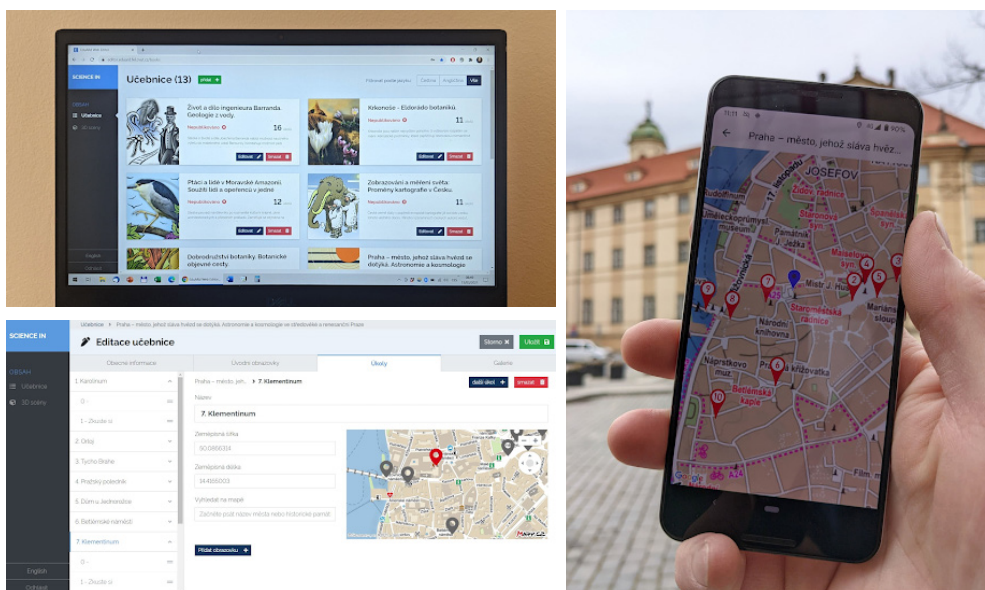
SCIENCE IN

Učebnice (13) přidat +

OBSAH
Učebnice
3D scény

Filtrovat podle jazyka: Čeština Angličtina Vše

Život a dílo inženýra Barranda. Geologie z vody.
Nepublikováno 16
Editovat Smazat

Krkonoše - Eldorádo botaniků
11
Editovat Smazat

Ptáci a lidé v Moravské Amazonii. Soužití lidí a opeřenců v jedné
Nepublikováno 12
Editovat Smazat

Zobrazování a měření světa. Proměny kartografie v Česku.
Nepublikováno 11
Editovat Smazat

Dobrodružství botaniky. Botanické objevné cesty

Praha – město, jehož sláva hvězd se dotýká. Astronomie a kosmologie

English
Odhlásit

SCIENCE IN
Učebnice ▸ Praha – město, jehož sláva hvězd se dotýká. Astronomie a kosmologie ve středověké a renesanční Praze
Editace učebnice
Storno Uložit
Obecné informace Úvodní obrazovky Úkoly Galerie
OBSAH
Učebnice
3D scény
1. Karolinum
0 -
1 - Zkušte si
2. Orloj
3. Tycho Brahe
4. Pražský poledník
5. Dům u Jednorožce
6. Betlémské náměstí
7. Klementinum
0 -
1 - Zkušte si
Praha – město, jeh... ▸ 7. Klementinum
další úkol + smazat
Název
7. Klementinum
Zeměpisná šířka
50.0866314
Zeměpisná délka
14.4165003
Vyhledat na mapě
Začněte psát název města nebo historické památ
Přidat obrazovku +
English
Odhlásit

Praha – město, jehož sláva hvěz...
JOSEFOV
Židovská radnice
Staronová synagoga
Španělská synagoga
Maiselova synagoga
Mistr J. Hus
Staroměstská radnice
Národní knihovna
Náprstkovo muzeum
Betlémská kaple
Mariánské náměstí
Karlova
Křižovatka
17. listopadu
Žatecká